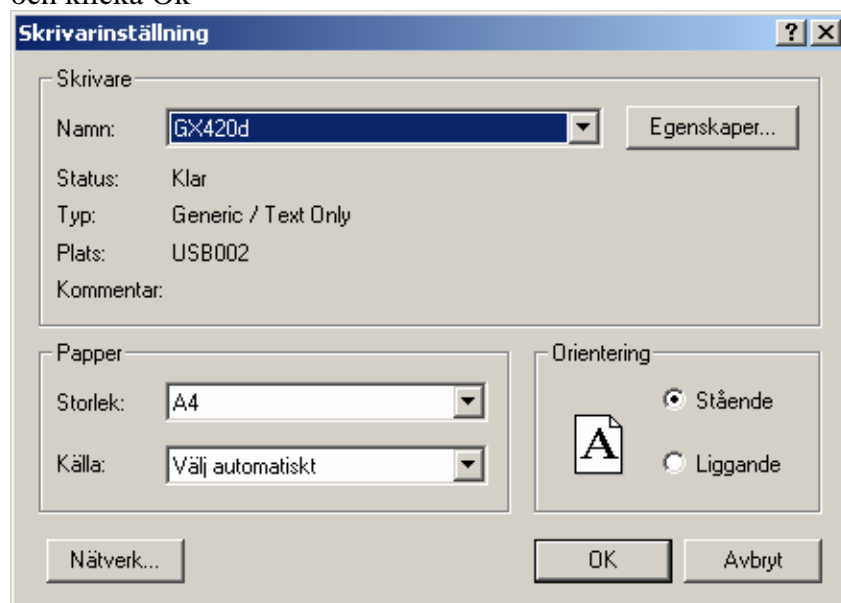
och klicka Ok

Skrivarinställning ? X

Skrivare

Namn: GX420d

Egenskaper...

Status: Klar

Typ: Generic / Text Only

Plats: USB002

Kommentar:

Papper

Storlek: A4

Källa: Välj automatiskt

Orientering

A

Stående

Liggande

Nätverk...

OK

Avbryt